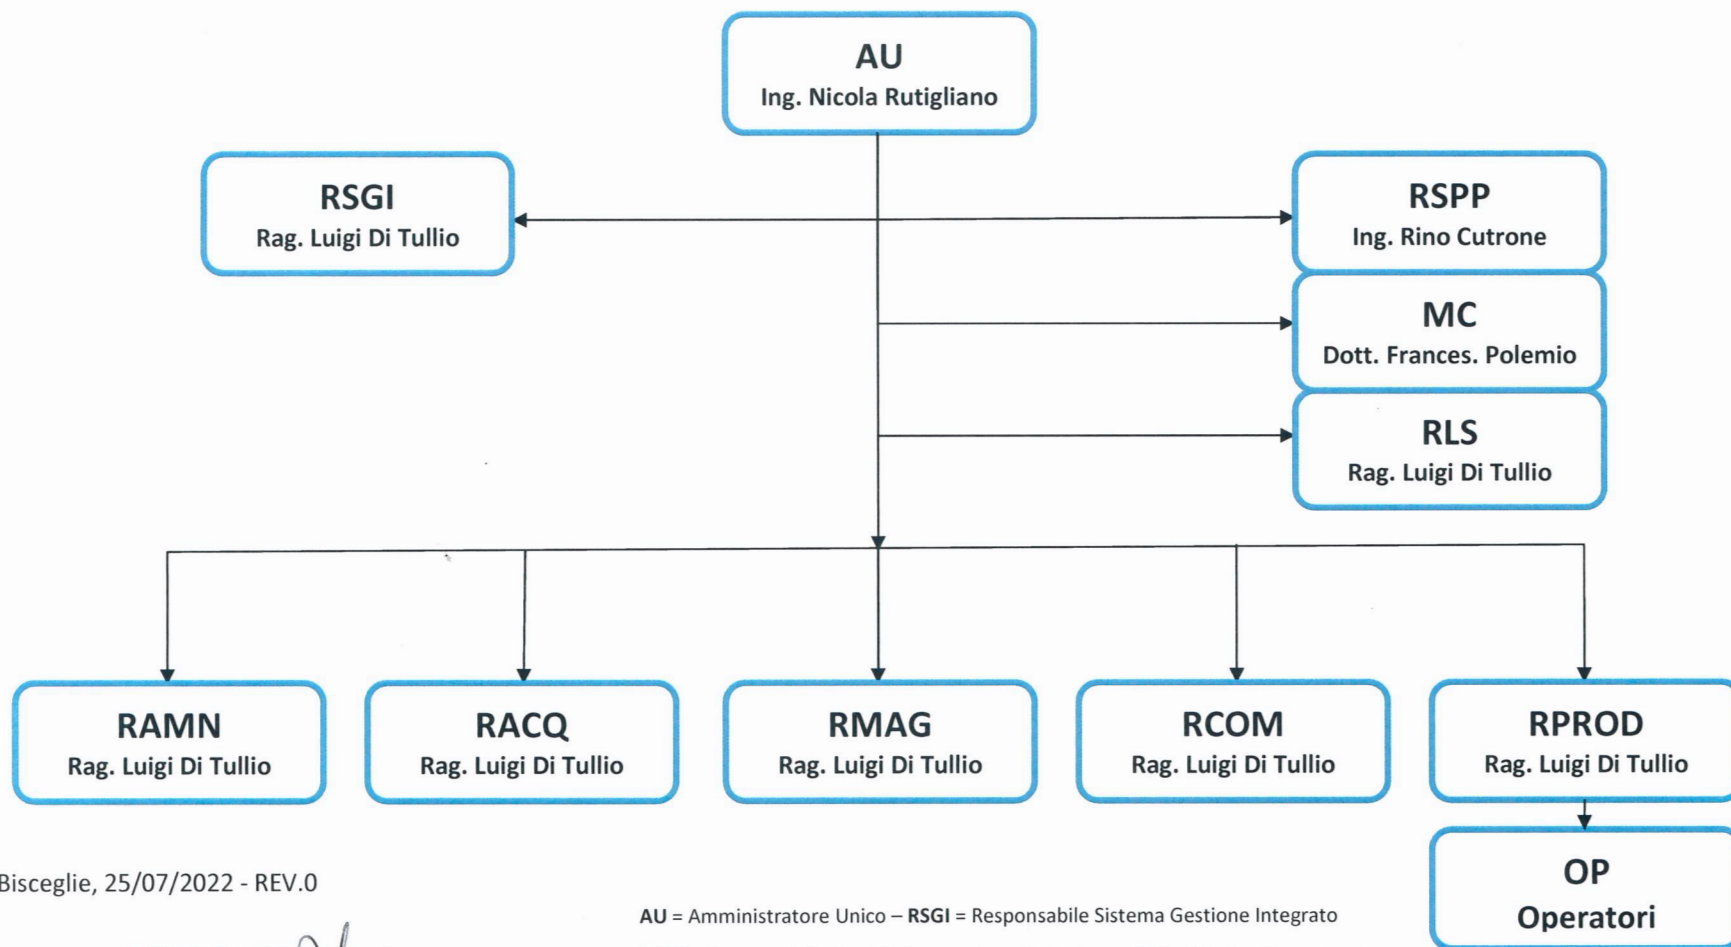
AU
Ing. Nicola Rutigliano

RSGI
Rag. Luigi Di Tullio

RSPP
Ing. Rino Cutrone

MC
Dott. Frances. Polemio

RLS
Rag. Luigi Di Tullio

RAMN
Rag. Luigi Di Tullio

RACQ
Rag. Luigi Di Tullio

RMAG
Rag. Luigi Di Tullio

RCOM
Rag. Luigi Di Tullio

RPROD
Rag. Luigi Di Tullio

OP
Operatori

Bisceglie, 25/07/2022 - REV.0

AU = Amministratore Unico – RSGI = Responsabile Sistema Gestione Integrato